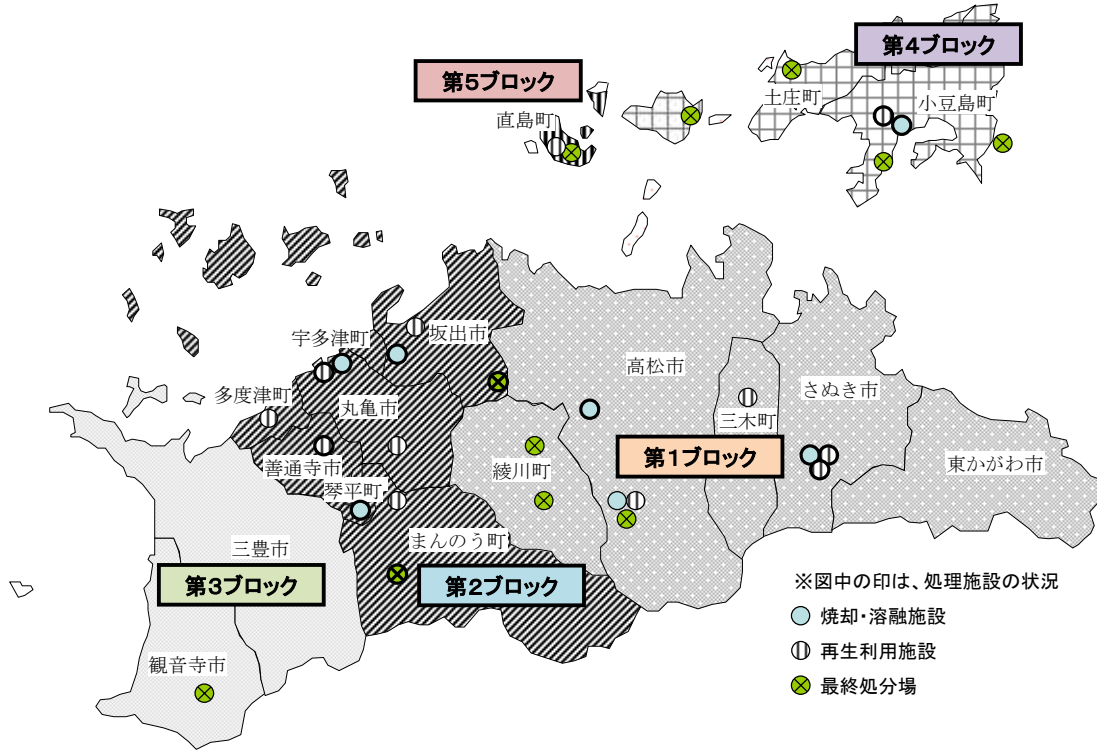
第4ブロック
第5ブロック
土庄町
小豆島町
直島町
宇多津町
坂出市
高松市
多度津町
丸亀市
三木町
さぬき市
善通寺市
綾川町
第1ブロック
東かがわ市
琴平町
まんのう町
三豊市
第3ブロック
第2ブロック
※図中の印は、処理施設の状況
焼却・溶融施設
再生利用施設
最終処分場
観音寺市